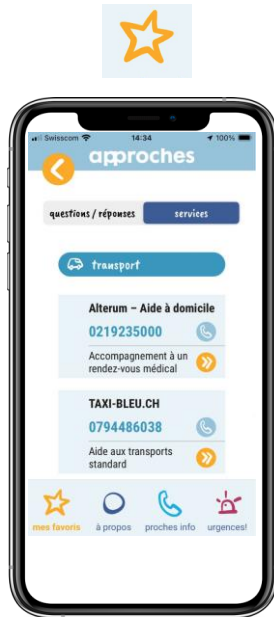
Swisscom 14:34 100%

approches

questions / réponses

services

transport

Alterum – Aide à domicile

0219235000

Accompagnement à un rendez-vous médical

TAXI-BLEU.CH

0794486038

Aide aux transports standard

mes favoris

à propos

proches info

urgences!